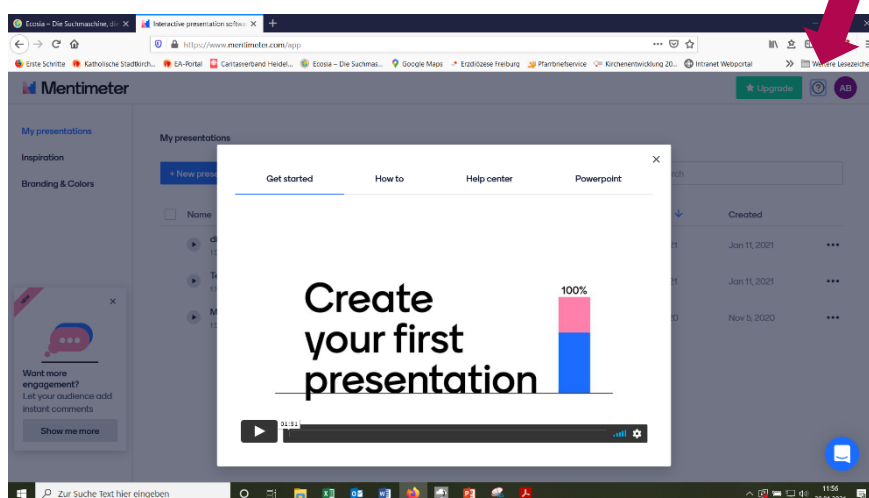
Ecosia – Die Suchmaschine, die
Interactive presentation softw
https://www.mentimeter.com/app
Erste Schritte
Katholische Stadtkirch...
EA-Portal
Caritasverband Heidel...
Ecosia – Die Suchmas...
Google Maps
Erzdiözese Freiburg
Pfarrbriefservice
Kirchenentwicklung 20...
Intranet Webportal
Weitere Lesezeiche

Mentimeter
Upgrade
AB

My presentations
Inspiration
Branding & Colors

My presentations
+ New prese
Name
Created
Jan 11, 2021
Jan 11, 2021
Nov 5, 2020

Want more engagement?
Let your audience add instant comments
Show me more

Get started
How to
Help center
Powerpoint

Create your first presentation
100%
01:01

Zur Suche Text hier eingeben
11:56